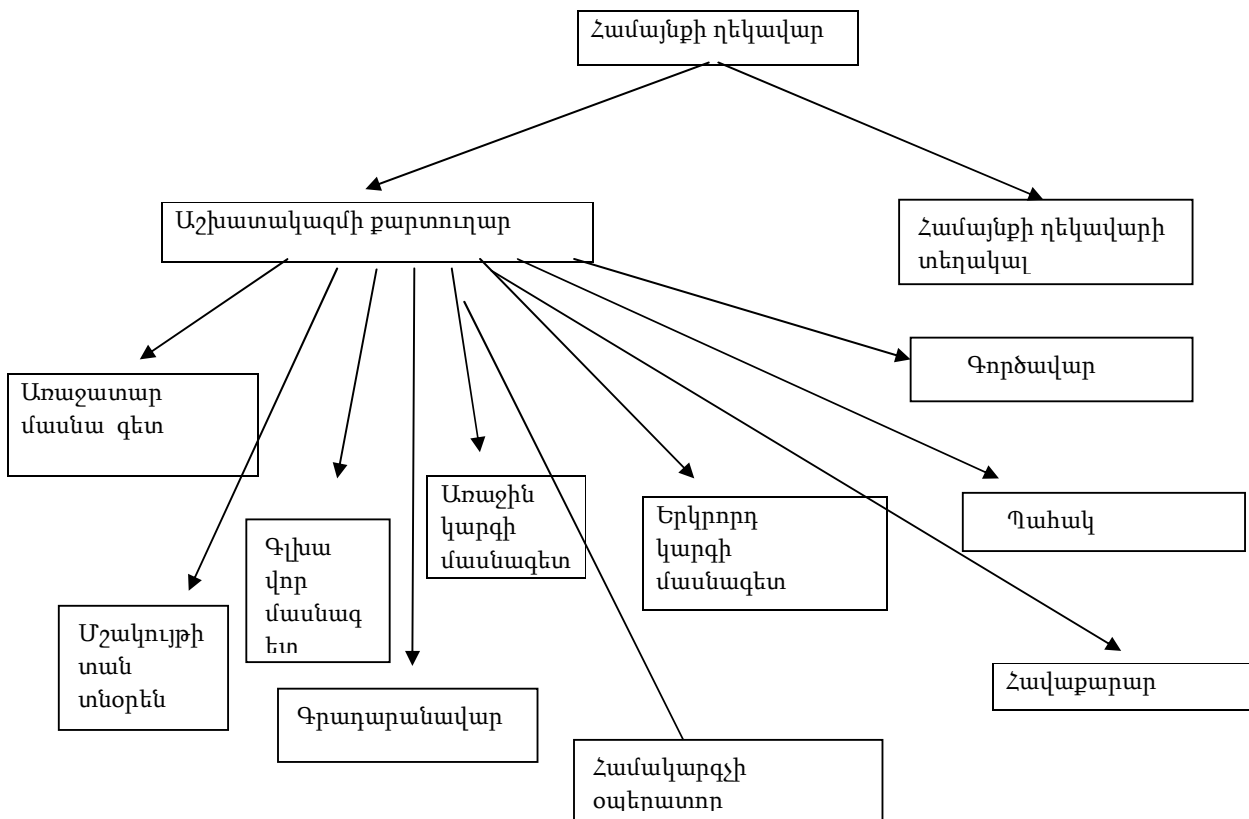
Համայնքի ղեկավար

Աշխատակազմի քարտուղար

Համայնքի ղեկավարի տեղակալ

Գործավար

Առաջատար մասնա գետ

Պահակ

Առաջին կարգի մասնագետ

Երկրորդ կարգի մասնագետ

Գլխա վոր մասնագ ետ

Մշակույթի տան տնօրեն

Հավաքարար

Գրադարանավար

Համակարգչի օպերատոր